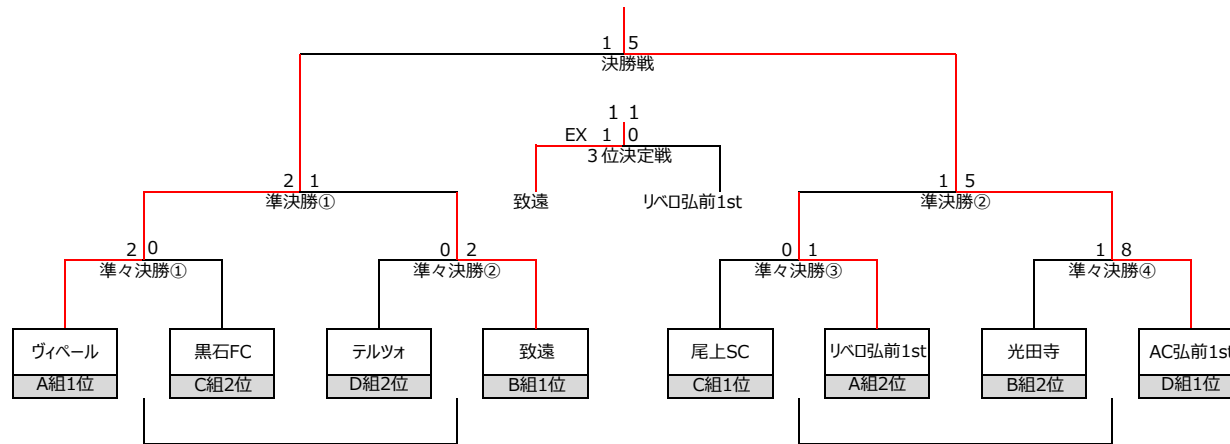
1 5
決勝戦

1 1
EX 1 0
3位決定戦

2 1
準決勝①

致遠

リベロ弘前1st

1 5
準決勝②

2 0
準々決勝①

0 2
準々決勝②

0 1
準々決勝③

1 8
準々決勝④

ヴィペール
A組1位

黒石FC
C組2位

テルツォ
D組2位

致遠
B組1位

尾上SC
C組1位

リベロ弘前1st
A組2位

光田寺
B組2位

AC弘前1st
D組1位